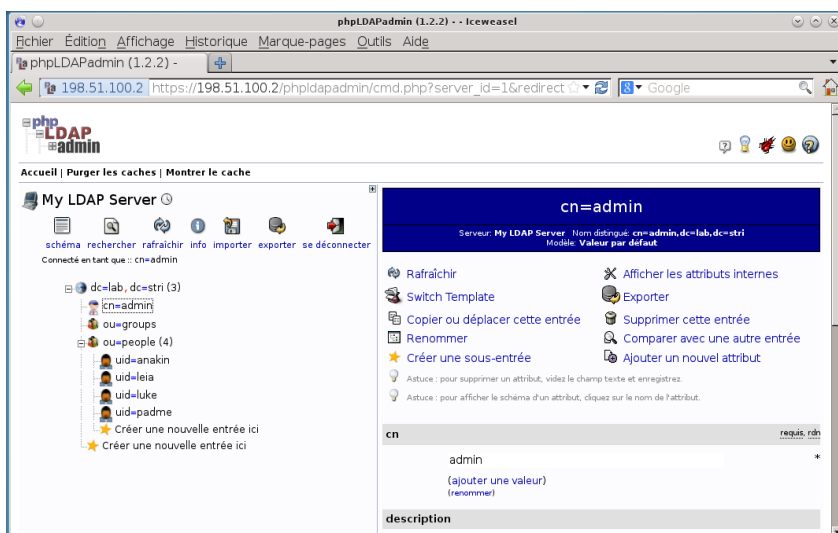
phpLDAPadmin (1.2.2) - - Iceweasel

Fichier Édition Affichage Historique Marque-pages Outils Aide

phpLDAPadmin (1.2.2) -

198.51.100.2 https://198.51.100.2/phpldapadmin/cmd.php?server_id=1&redirect

Google

php LDAP admin

Accueil | Purger les caches | Montrer le cache

My LDAP Server

schéma rechercher rafraîchir info importer exporter se déconnecter

Connecté en tant que :: cn=admin

dc=lab, dc=stri (3)
cn=admin
ou=groups
ou=people (4)
uid=anakin
uid=leia
uid=luke
uid=padme
Créer une nouvelle entrée ici
Créer une nouvelle entrée ici

cn=admin

Serveur: My LDAP Server Nom distingué: cn=admin,dc=lab,dc=stri
Modèle: Valeur par défaut

Rafraîchir
Afficher les attributs internes
Switch Template
Exporter
Copier ou déplacer cette entrée
Supprimer cette entrée
Renommer
Comparer avec une autre entrée
Créer une sous-entrée
Ajouter un nouvel attribut

Astuce : pour supprimer un attribut, videz le champ texte et enregistrez.

Astuce : pour afficher le schéma d'un attribut, cliquez sur le nom de l'attribut.

cn
requis, rdn

admin
*

(ajouter une valeur)
(renommer)

description